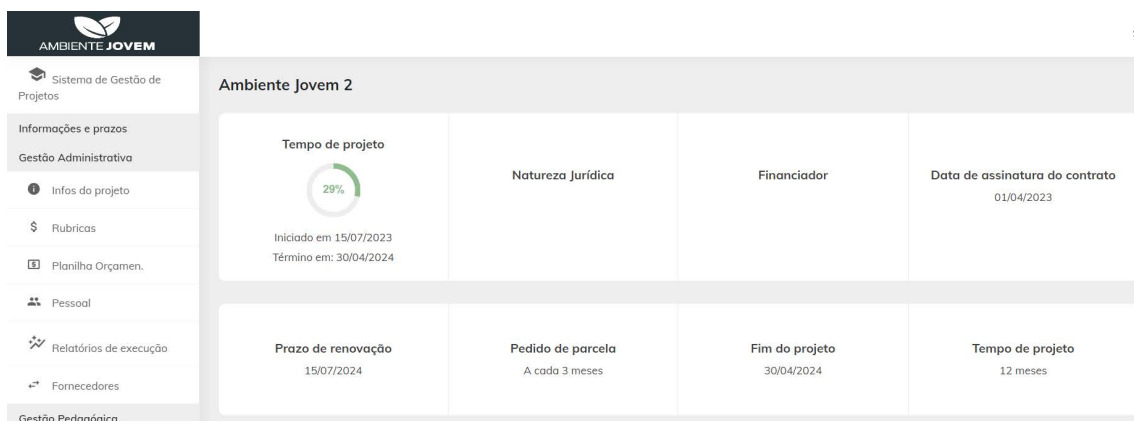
AMBIENTE JOVEM

Sistema de Gestão de Projetos

Informações e prazos

Gestão Administrativa

Infos do projeto

Rubricas

Planilha Orçamen.

Pessoal

Relatórios de execução

Fornecedores

Gestão Pedagógica

Ambiente Jovem 2

Tempo de projeto

29%

Iniciado em 15/07/2023

Término em: 30/04/2024

Natureza Jurídica

Financiador

Data de assinatura do contrato

01/04/2023

Prazo de renovação

15/07/2024

Pedido de parcela

A cada 3 meses

Fim do projeto

30/04/2024

Tempo de projeto

12 meses